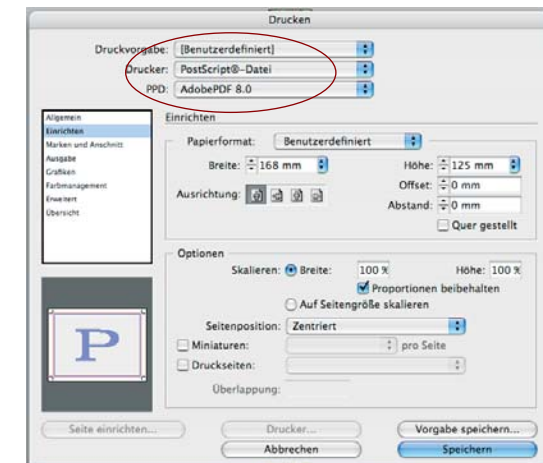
Drucken

Druckvorgabe: [Benutzerdefiniert]

Drucker: PostScript®-Datei

PPD: AdobePDF 8.0

Allgemein
Einrichten
Marken und Anschnitt
Ausgabe
Grafiken
Farbmanagement
Erweitert
Übersicht

Einrichten

Papierformat: Benutzerdefiniert

Breite: 168 mm

Höhe: 125 mm

Offset: 0 mm

Ausrichtung:

Abstand: 0 mm

Quer gestellt

Optionen

Skalieren: Breite: 100 %

Höhe: 100 %

Proportionen beibehalten

Auf Seitengröße skalieren

Seitenposition: Zentriert

Miniaturen:

pro Seite

Druckseiten:

Überlappung:

P

Seite einrichten...

Drucker...

Vorgabe speichern...

Abbrechen

Speichern